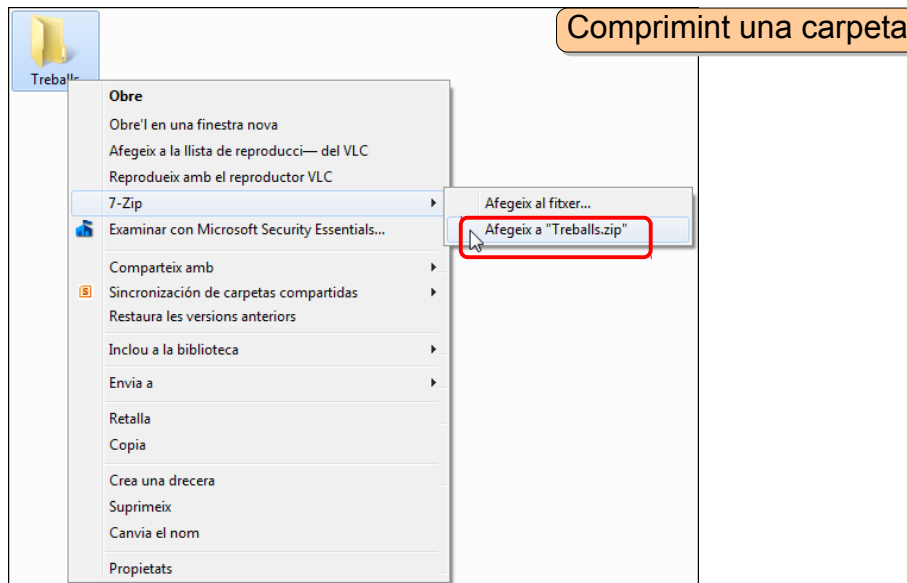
Comprimint una carpeta

Treballs

Obre
Obre'l en una finestra nova
Afegeix a la llista de reproducci— del VLC
Reprodueix amb el reproductor VLC
7-Zip
Examinar con Microsoft Security Essentials...
Comparteix amb
Sincronización de carpetas compartidas
Restaura les versions anteriors
Inclou a la biblioteca
Envia a
Retalla
Copia
Crea una drecera
Suprimeix
Canvia el nom
Propietats

Afegeix al fitxer...
Afegeix a "Treballs.zip"